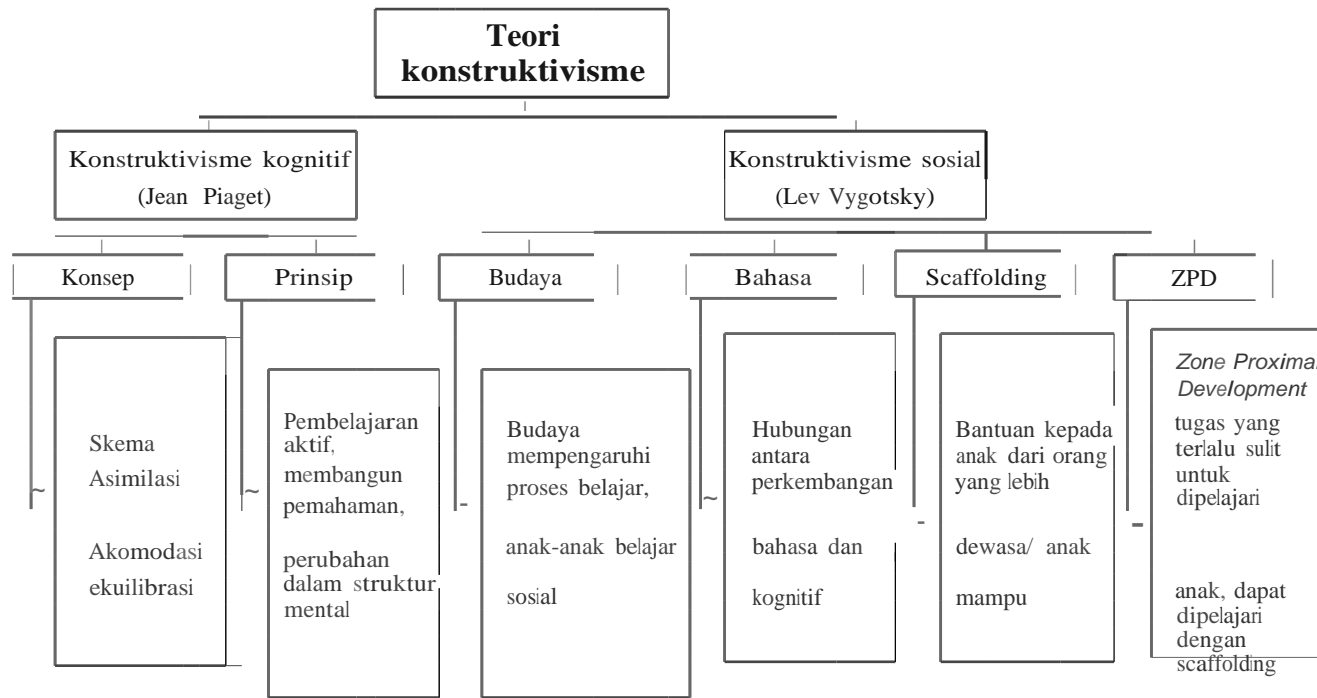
Teori konstruktivisme

Konstruktivisme kognitif
(Jean Piaget)

Konstruktivisme sosial
(Lev Vygotsky)

Konsep

Prinsip

Budaya

Bahasa

Scaffolding

ZPD

Skema
Asimilasi
Akomodasi
ekuilibrasi

Pembelajaran aktif, membangun pemahaman,
perubahan dalam struktur mental

Budaya mempengaruhi proses belajar,
anak-anak belajar sosial

Hubungan antara perkembangan
bahasa dan kognitif

Bantuan kepada anak dari orang yang lebih
dewasa/ anak mampu

Zone Proxima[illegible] Development
tugas yang terlalu sulit untuk dipelajari
anak, dapat dipelajari dengan scaffolding